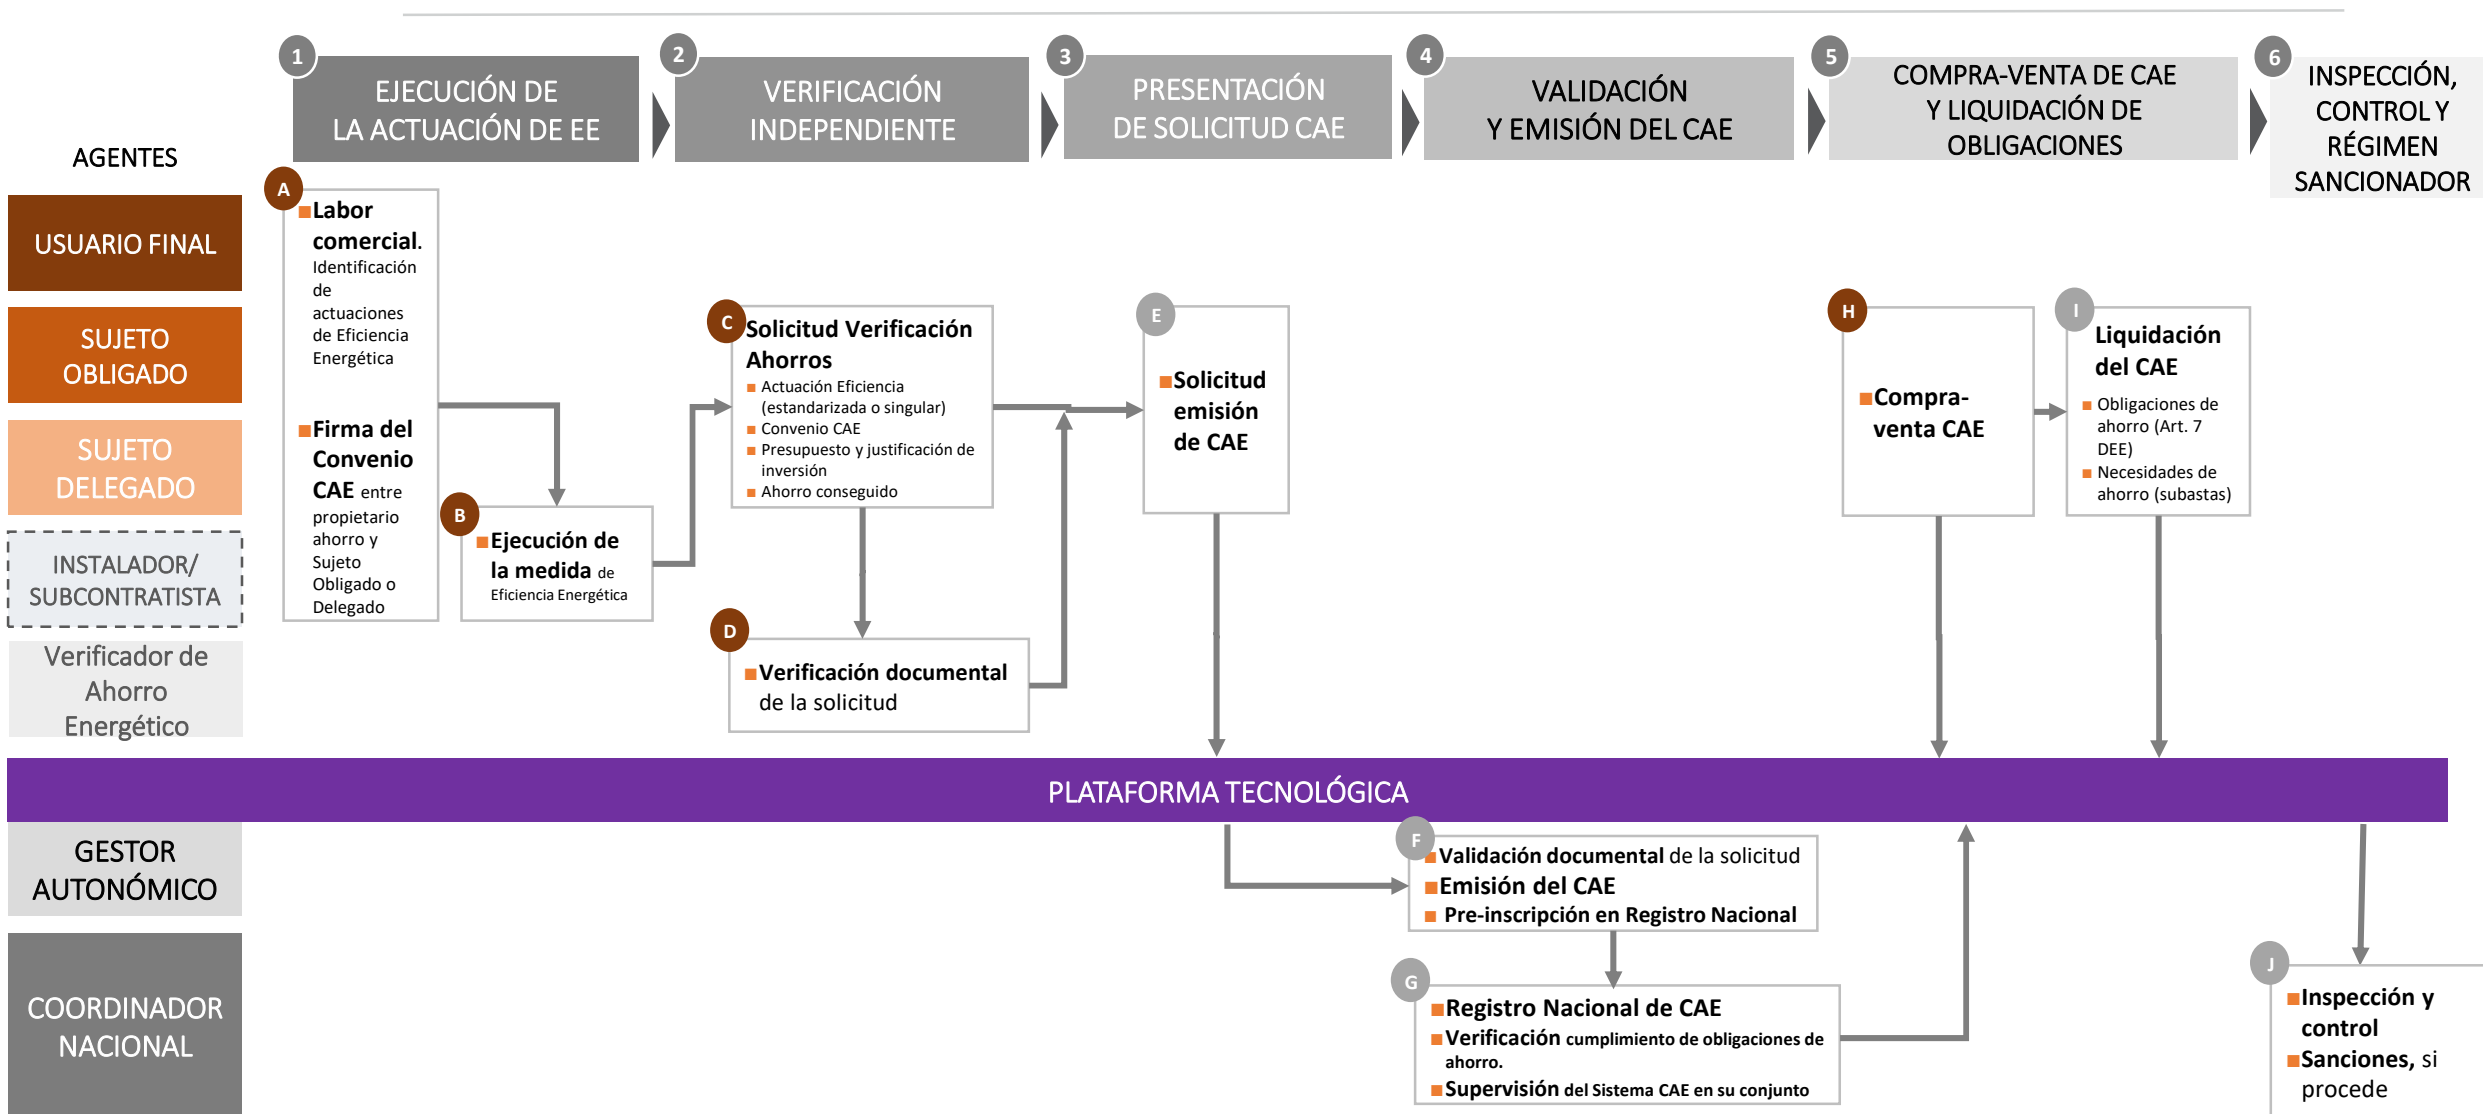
AGENTES

1 EJECUCIÓN DE LA ACTUACIÓN DE EE

2 VERIFICACIÓN INDEPENDIENTE

3 PRESENTACIÓN DE SOLICITUD CAE

4 VALIDACIÓN Y EMISIÓN DEL CAE

5 COMPRA-VENTA DE CAE Y LIQUIDACIÓN DE OBLIGACIONES

6 INSPECCIÓN, CONTROL Y RÉGIMEN SANCIONADOR

USUARIO FINAL

SUJETO OBLIGADO

SUJETO DELEGADO

INSTALADOR/ SUBCONTRATISTA

Verificador de Ahorro Energético

A
Labor comercial. Identificación de actuaciones de Eficiencia Energética

Firma del Convenio CAE entre propietario ahorro y Sujeto Obligado o Delegado

B
Ejecución de la medida de Eficiencia Energética

C
Solicitud Verificación Ahorros
Actuación Eficiencia (estandarizada o singular)
Convenio CAE
Presupuesto y justificación de inversión
Ahorro conseguido

D
Verificación documental de la solicitud

E
Solicitud emisión de CAE

H
Compra-venta CAE

I
Liquidación del CAE
Obligaciones de ahorro (Art. 7 DEE)
Necesidades de ahorro (subastas)

PLATAFORMA TECNOLÓGICA

GESTOR AUTONÓMICO

COORDINADOR NACIONAL

F
Validación documental de la solicitud
Emisión del CAE
Pre-inscripción en Registro Nacional

G
Registro Nacional de CAE
Verificación cumplimiento de obligaciones de ahorro.
Supervisión del Sistema CAE en su conjunto

J
Inspección y control
Sanciones, si procede